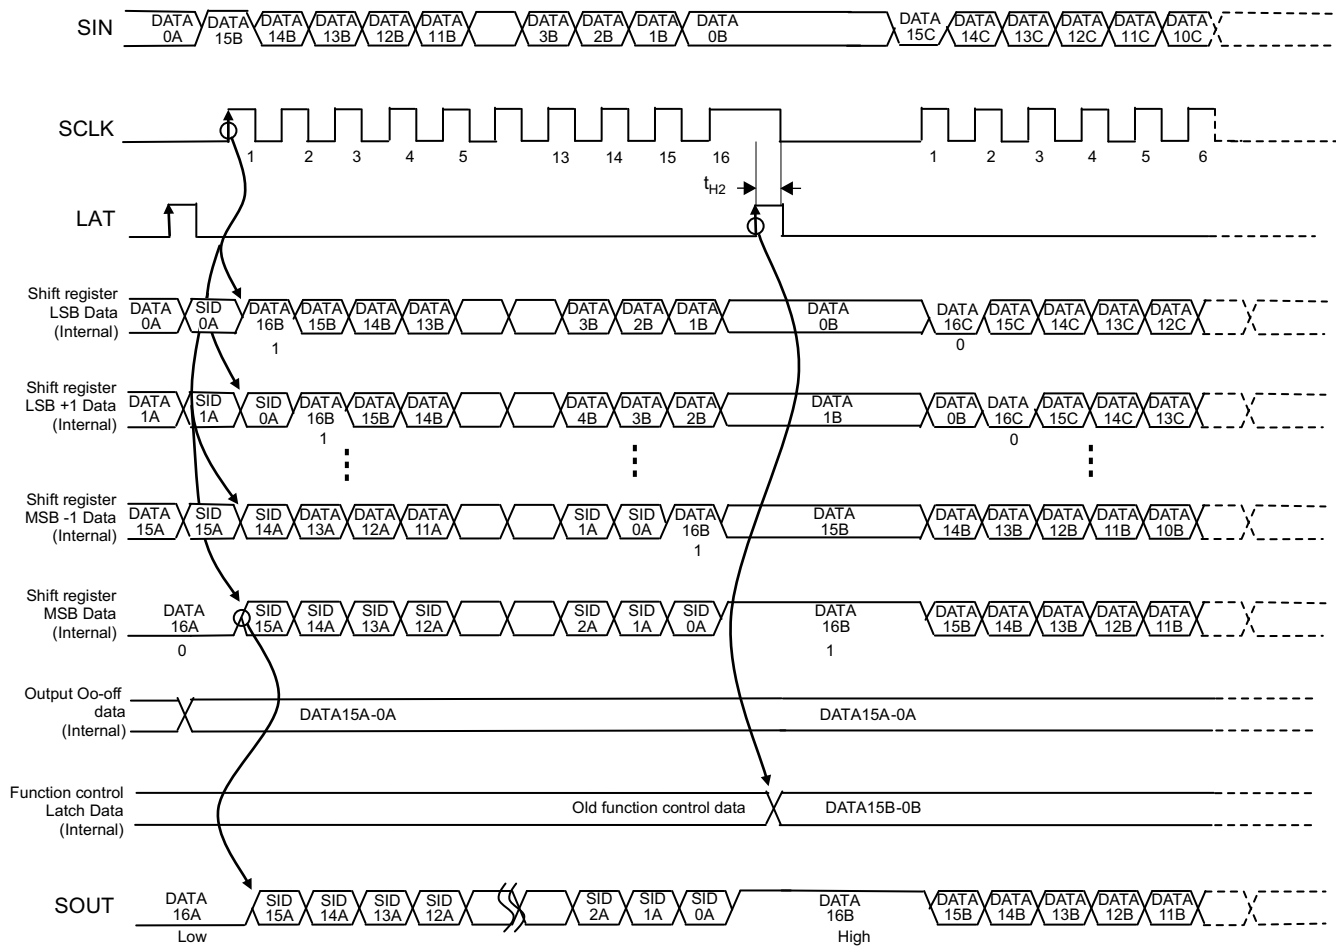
SIN
DATA 0A
DATA 15B
DATA 14B
DATA 13B
DATA 12B
DATA 11B
DATA 3B
DATA 2B
DATA 1B
DATA 0B
DATA 15C
DATA 14C
DATA 13C
DATA 12C
DATA 11C
DATA 10C

SCLK
1 2 3 4 5 13 14 15 16
$t_{H2}$
1 2 3 4 5 6

LAT

Shift register LSB Data (Internal)
DATA 0A
SID 0A
DATA 16B
1
DATA 15B
DATA 14B
DATA 13B
DATA 3B
DATA 2B
DATA 1B
DATA 0B
DATA 16C
0
DATA 15C
DATA 14C
DATA 13C
DATA 12C

Shift register LSB +1 Data (Internal)
DATA 1A
SID 1A
SID 0A
DATA 16B
1
DATA 15B
DATA 14B
DATA 4B
DATA 3B
DATA 2B
DATA 1B
DATA 0B
DATA 16C
0
DATA 15C
DATA 14C
DATA 13C

Shift register MSB -1 Data (Internal)
DATA 15A
SID 15A
SID 14A
DATA 13A
DATA 12A
DATA 11A
SID 1A
SID 0A
DATA 16B
1
DATA 15B
DATA 14B
DATA 13B
DATA 12B
DATA 11B
DATA 10B

Shift register MSB Data (Internal)
DATA 16A
0
SID 15A
SID 14A
SID 13A
SID 12A
SID 2A
SID 1A
SID 0A
DATA 16B
1
DATA 15B
DATA 14B
DATA 13B
DATA 12B
DATA 11B

Output Oo-off data (Internal)
DATA15A-0A
DATA15A-0A

Function control Latch Data (Internal)
Old function control data
DATA15B-0B

SOUT
DATA 16A
Low
SID 15A
SID 14A
SID 13A
SID 12A
SID 2A
SID 1A
SID 0A
DATA 16B
High
DATA 15B
DATA 14B
DATA 13B
DATA 12B
DATA 11B